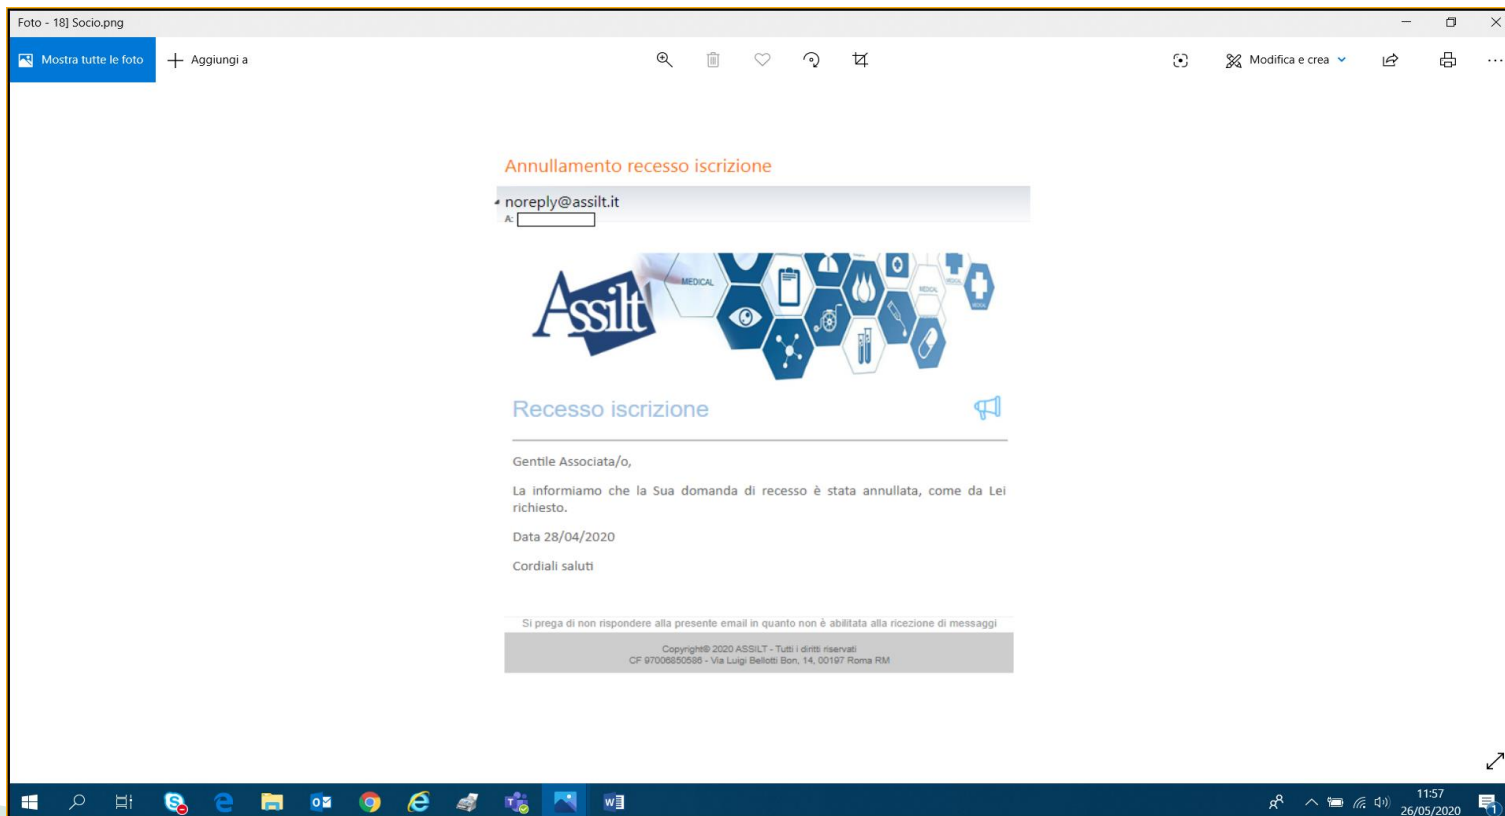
Foto - 18] Socio.png

Mostra tutte le foto
Aggiungi a
Modifica e crea

Annullamento recesso iscrizione

noreply@assilt.it
A:

Assilt
MEDICAL

Recesso iscrizione

Gentile Associata/o,

La informiamo che la Sua domanda di recesso è stata annullata, come da Lei richiesto.

Data 28/04/2020

Cordiali saluti

Si prega di non rispondere alla presente email in quanto non è abilitata alla ricezione di messaggi

Copyright© 2020 ASSILT - Tutti i diritti riservati
CF 97006850586 - Via Luigi Bellotti Bon, 14, 00197 Roma RM

11:57
26/05/2020